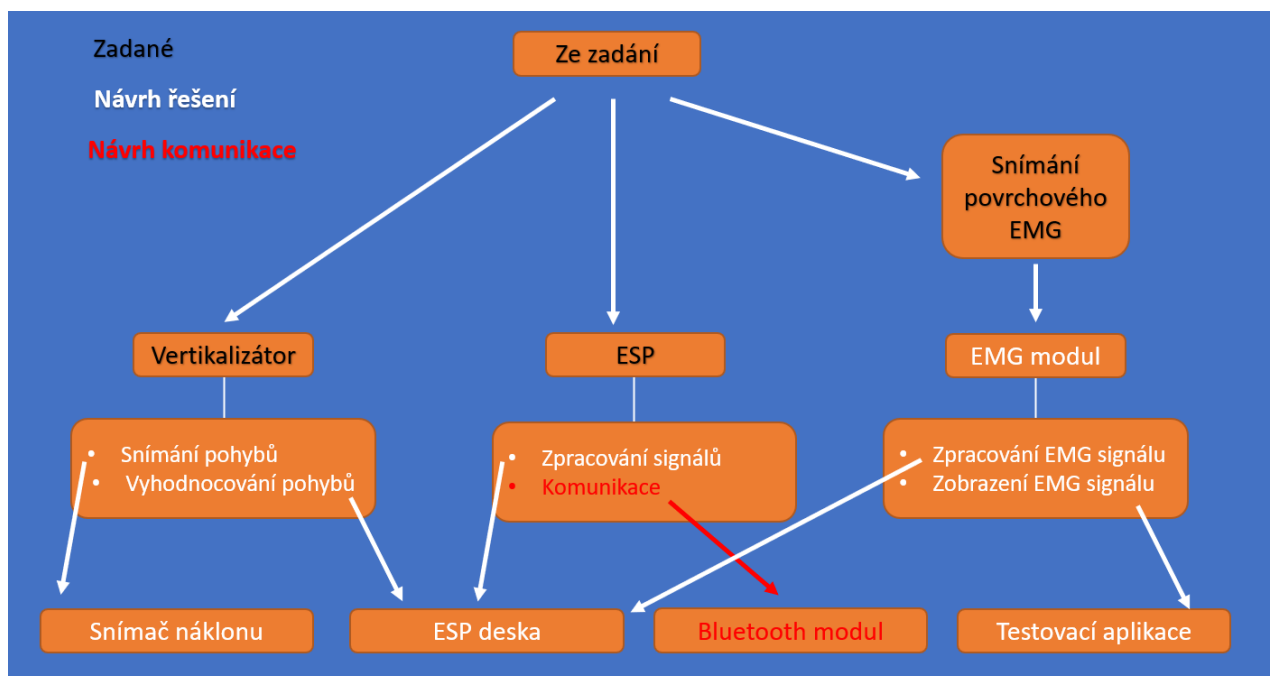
Zadané

Návrh řešení

Návrh komunikace

Ze zadání

Snímání povrchového EMG

Vertikalizátor

ESP

EMG modul

- Snímání pohybů
- Vyhodnocování pohybů

- Zpracování signálů
- Komunikace

- Zpracování EMG signálu
- Zobrazení EMG signálu

Snímač náklonu

ESP deska

Bluetooth modul

Testovací aplikace